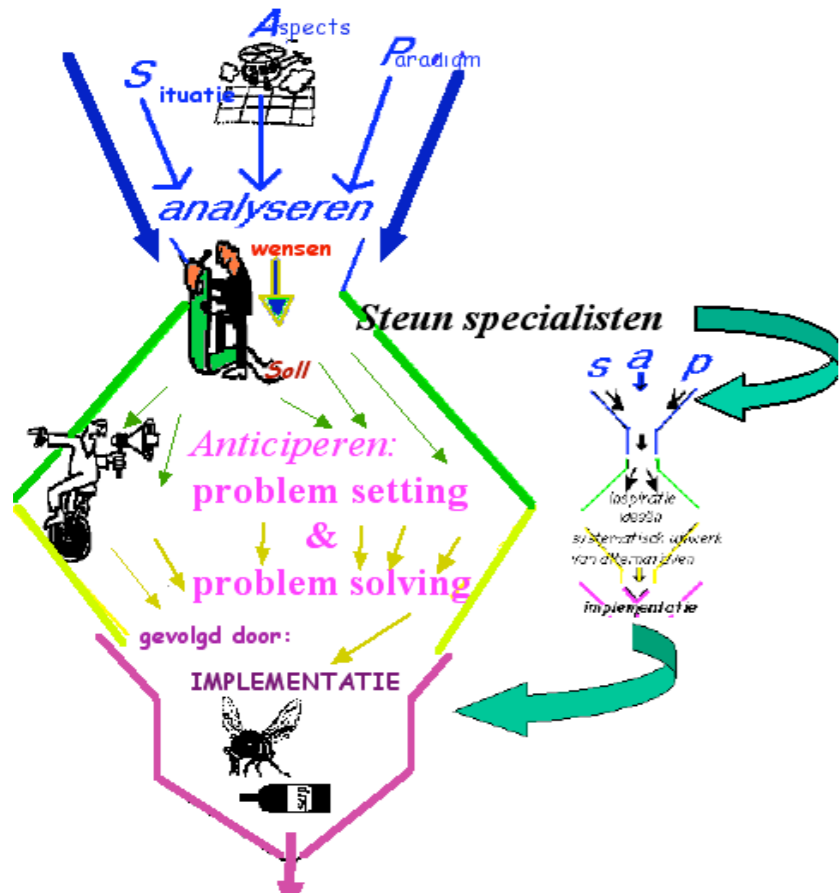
Aspects

Situatie

Paradigm

analyseren

wensen

Steun specialisten

Soll

s a p

Anticiperen:
problem setting
&
problem solving

Inspiratie
ideeën
systematisch uitwerk
van alternatieven

implementatie

gevolgd door:

IMPLEMENTATIE

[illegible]